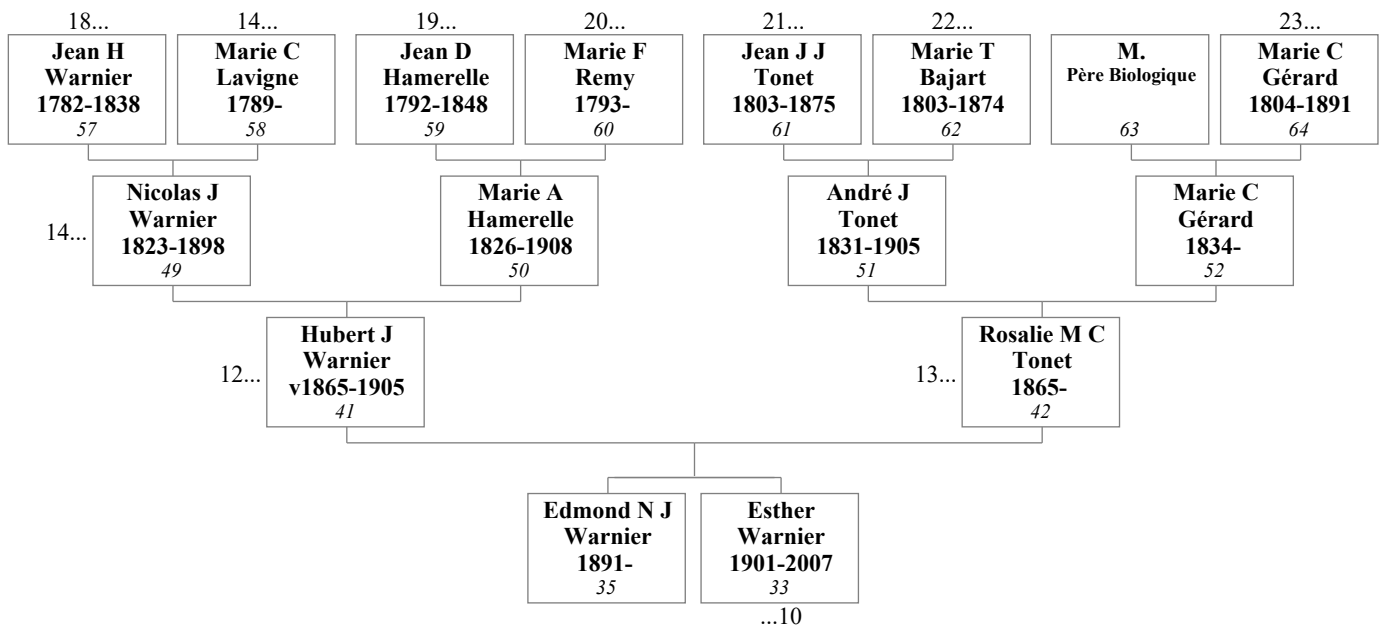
18...
Jean H Warnier 1782-1838
57

14...
Marie C Lavigne 1789-
58

19...
Jean D Hamerelle 1792-1848
59

20...
Marie F Remy 1793-
60

21...
Jean J J Tonet 1803-1875
61

22...
Marie T Bajart 1803-1874
62

M.
Père Biologique
63

23...
Marie C Gérard 1804-1891
64

14...
Nicolas J Warnier 1823-1898
49

Marie A Hamerelle 1826-1908
50

André J Tonet 1831-1905
51

Marie C Gérard 1834-
52

12...
Hubert J Warnier v1865-1905
41

13...
Rosalie M C Tonet 1865-
42

Edmond N J Warnier 1891-
35

Esther Warnier 1901-2007
33
...10